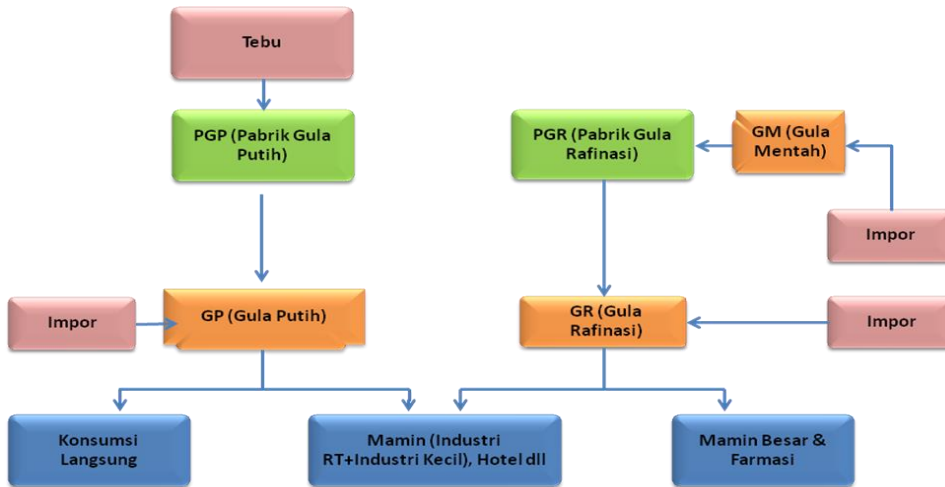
Tebu

PGP (Pabrik Gula Putih)

PGR (Pabrik Gula Rafinasi)

GM (Gula Mentah)

Impor

Impor

GP (Gula Putih)

GR (Gula Rafinasi)

Impor

Konsumsi Langsung

Mamin (Industri RT+Industri Kecil), Hotel dll

Mamin Besar & Farmasi